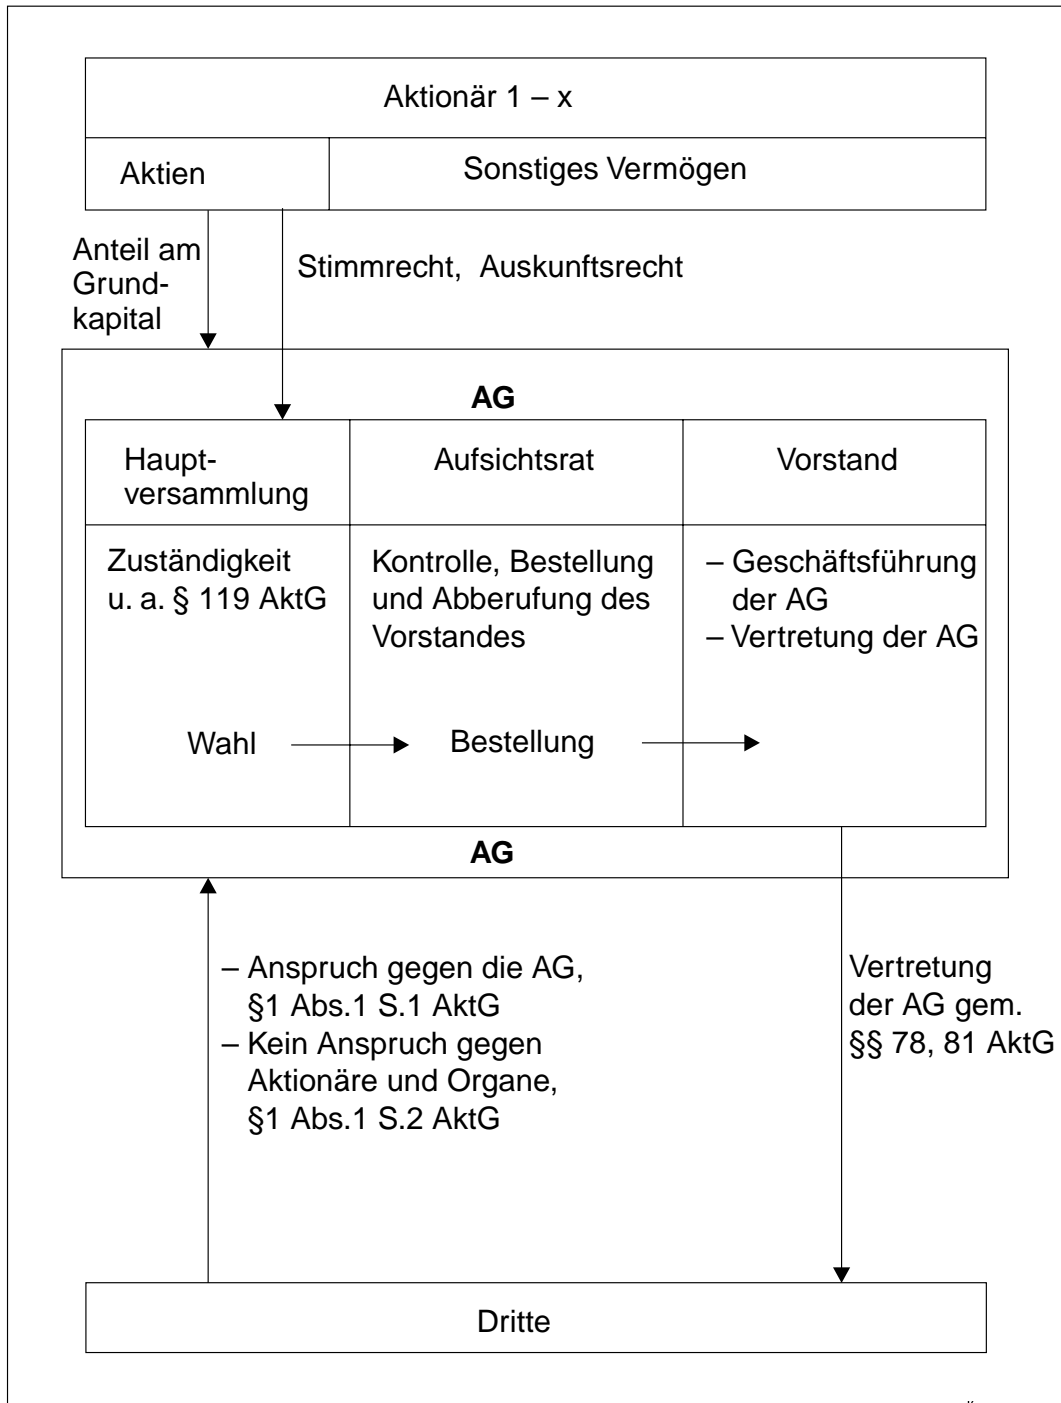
Aktionär 1 – x

Aktien

Sonstiges Vermögen

Anteil am Grundkapital

Stimmrecht, Auskunftsrecht

AG

| Hauptversammlung | Aufsichtsrat | Vorstand |
|---|---|---|
| Zuständigkeit u. a. § 119 AktG | Kontrolle, Bestellung und Abberufung des Vorstandes | – Geschäftsführung der AG – Vertretung der AG |
| Wahl | Bestellung | |

AG

– Anspruch gegen die AG, §1 Abs.1 S.1 AktG
– Kein Anspruch gegen Aktionäre und Organe, §1 Abs.1 S.2 AktG

Vertretung der AG gem. §§ 78, 81 AktG

Dritte